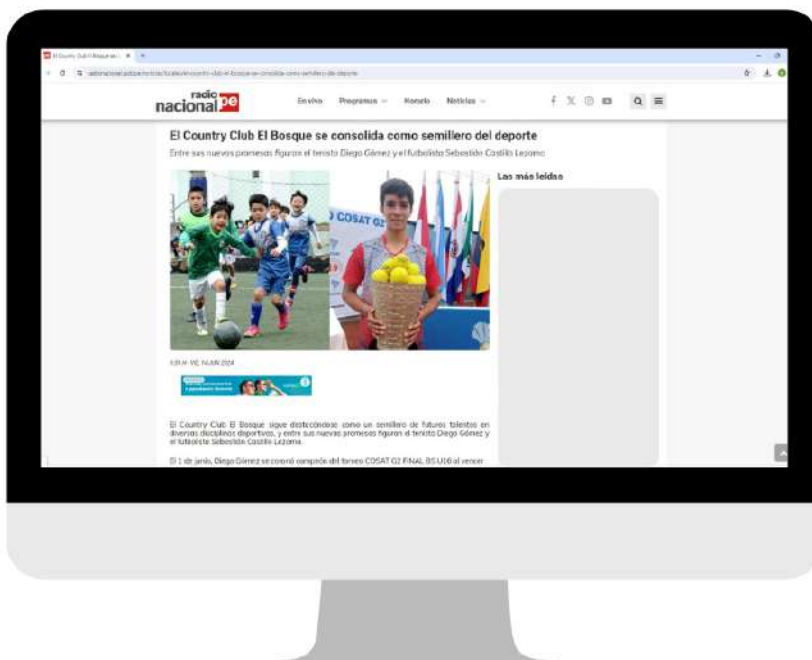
El Country Club El Bosque se... ×

radionacional.pe/noticias/locales/el-country-club-el-bosque-se-consolida-como-semillero-del-deporte

radio nacional.pe

En vivo Programas Horario Noticias

El Country Club El Bosque se consolida como semillero del deporte

Entre sus nuevas promesas figuran el tenista Diego Gómez y el futbolista Sebastián Castillo Lezama

Las más leídas

COSAT

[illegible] 2024

El Country Club El Bosque sigue destacándose como un semillero de futuros talentos en diversas disciplinas deportivas, y entre sus nuevas promesas figuran el tenista Diego Gómez y el futbolista Sebastián Castillo Lezama.

El 1 de junio, Diego Gómez se coronó campeón del torneo COSAT G2 FINAL BS U16 al vencer